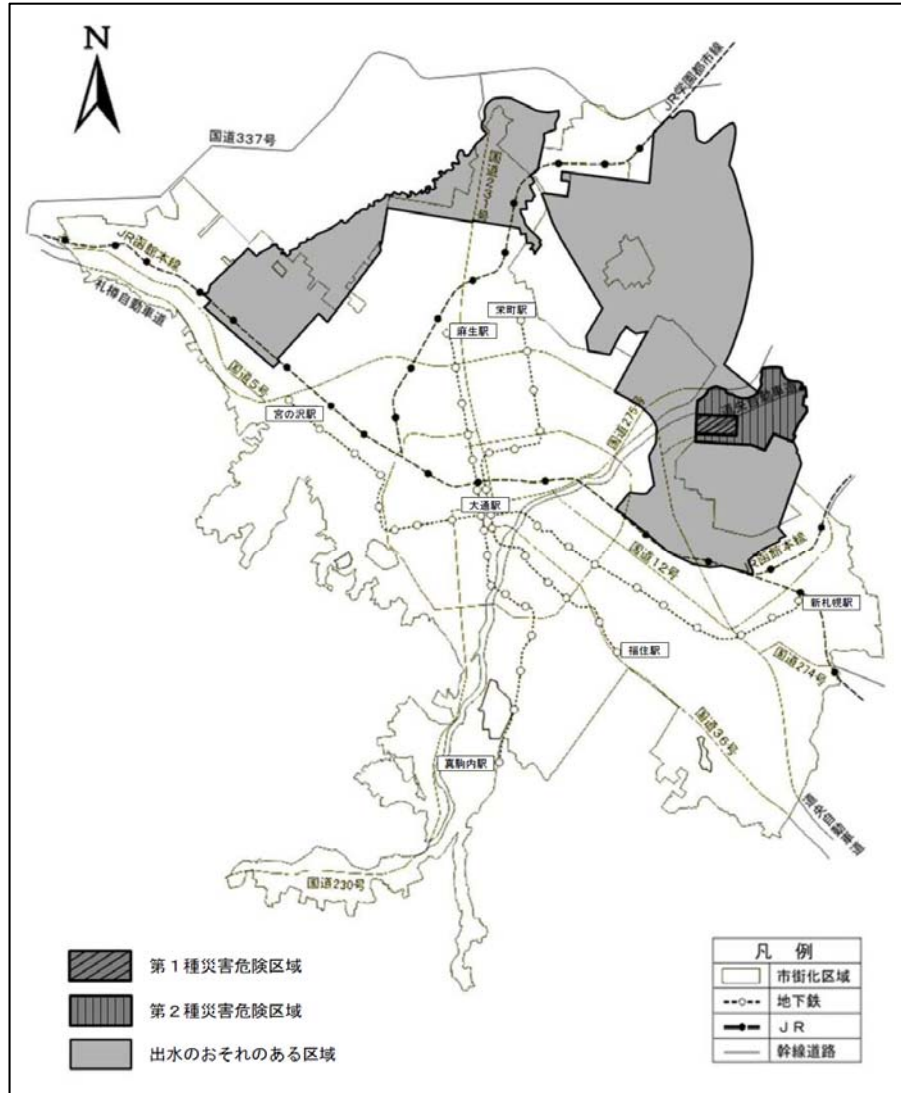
N

国道337号

JR学園都市線

国道231号

JR函館本線

札樽自動車道

栄町駅

麻生駅

国道5号

宮の沢駅

国道275号

大通駅

国道12号

JR函館本線

新札幌駅

福住駅

国道274号

国道36号

真駒内駅

道央自動車道

国道230号

第１種災害危険区域

第２種災害危険区域

出水のおそれのある区域

| 凡 | 例 |
|---|---|
| | 市街化区域 |
| | 地下鉄 |
| | ＪＲ |
| | 幹線道路 |